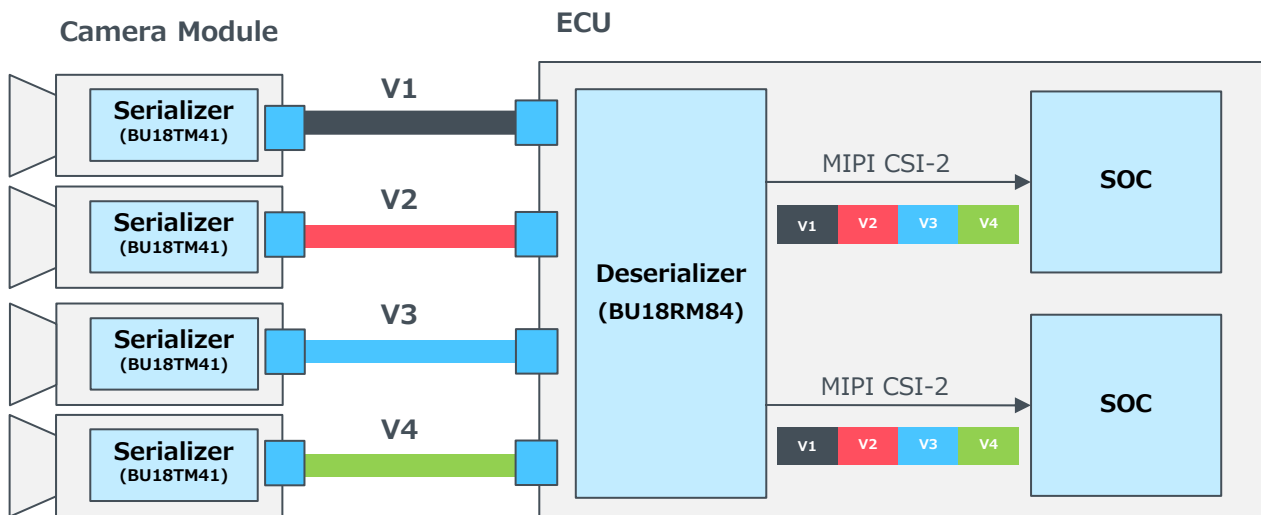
Camera Module

ECU

Serializer
(BU18TM41)

V1

Serializer
(BU18TM41)

V2

Serializer
(BU18TM41)

V3

Serializer
(BU18TM41)

V4

Deserializer
(BU18RM84)

MIPI CSI-2

| V1 | V2 | V3 | V4 |
|---|---|---|---|

SOC

MIPI CSI-2

| V1 | V2 | V3 | V4 |
|---|---|---|---|

SOC